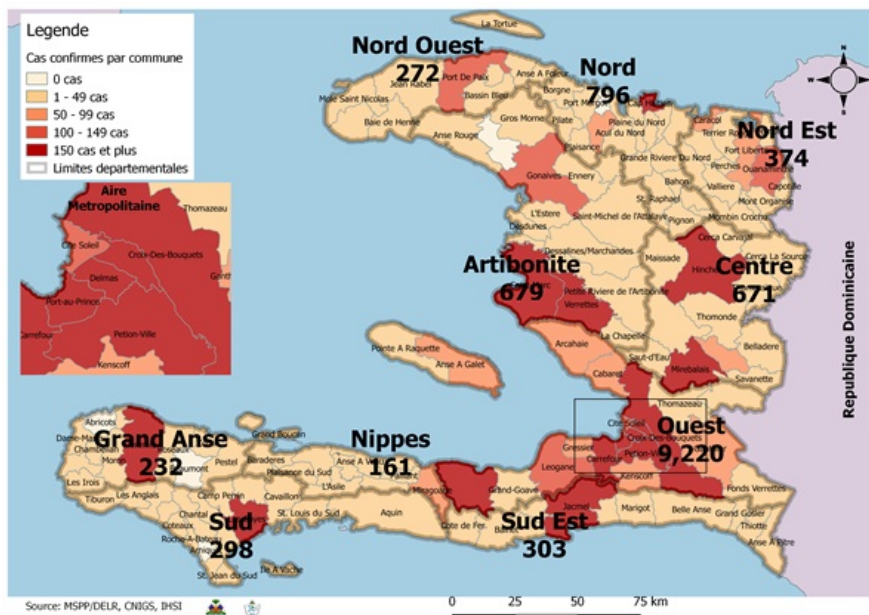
Legende
Cas confirmes par commune
0 cas
1 - 49 cas
50 - 99 cas
100 - 149 cas
150 cas et plus
Limites departementales

Aire Metropolitaine
Thomazeau
Cite Soleil
Croix-Des-Bouquets
Delmas
Port-au-Prince
Carrefour
Petion-Ville
Kenscoff
Ganthier

La Tortue
Nord Ouest
272
Port De Paix
Jean Rabel
Mole Saint Nicolas
Bassin Bleu
Anse A Foleur
Borgne
Nord
796
Port Margot
Baie de Henne
Anse Rouge
Gros Morne
Pilate
Plaisance
Plaine du Nord
Acul du Nord
Caracol
Terrier Rouge
Nord Est
374
Fort Liberte
Ouanaminthe
Capotille
Grande Riviere Du Nord
Perches
Bahon
Vallieres
Mont Organise
Gonaives
Ennery
St. Raphael
L'Estere
Saint-Michel de l'Attalaye
Pignon
Mombin Crochu
Desdunes
Cerca Carvajal
Dessalines/Marchandes
Maissade
Hinche
Cerca La Source
Artibonite
679
Petite Riviere de l'Artibonite
Verrettes
Centre
671
Thomonde
Republique Dominicaine
La Chapelle
Arcahaie
Belladere
Pointe A Raquette
Anse A Galet
Saut-d'Eau
Mirebalais
Savanette
Cabaret
Thomazeau
Cite Soleil
Croix-Des-Bouquets
Ouest
9,220
Gressier
Carrefour
Petion-Ville
Leogane
Kenscoff
Fonds Verrettes
Abricots
Dame-Marie
Chambellan
Moron
Grand Anse
232
Beaumont
Grand Boucan
Pestel
Baraderes
Plaisance du Sud
Anse A Veau
Nippes
161
L'Asile
Miragoane
Petit-Goave
Grand-Goave
Les Irois
Tiburon
Les Anglais
Camp Perrin
Cavaillon
St. Louis du Sud
Aquin
Cote de Fer
Sud Est
303
Jacmel
Marigot
Belle Anse
Grand Gosier
Thiotte
Anse A Pitre
Coteaux
Roche-A-Bateau
Arniquet
Sud
298
St. Jean du Sud
Ile A Vache
Source: MSPP/DELR, CNIGS, IHSI
0 25 50 75 km